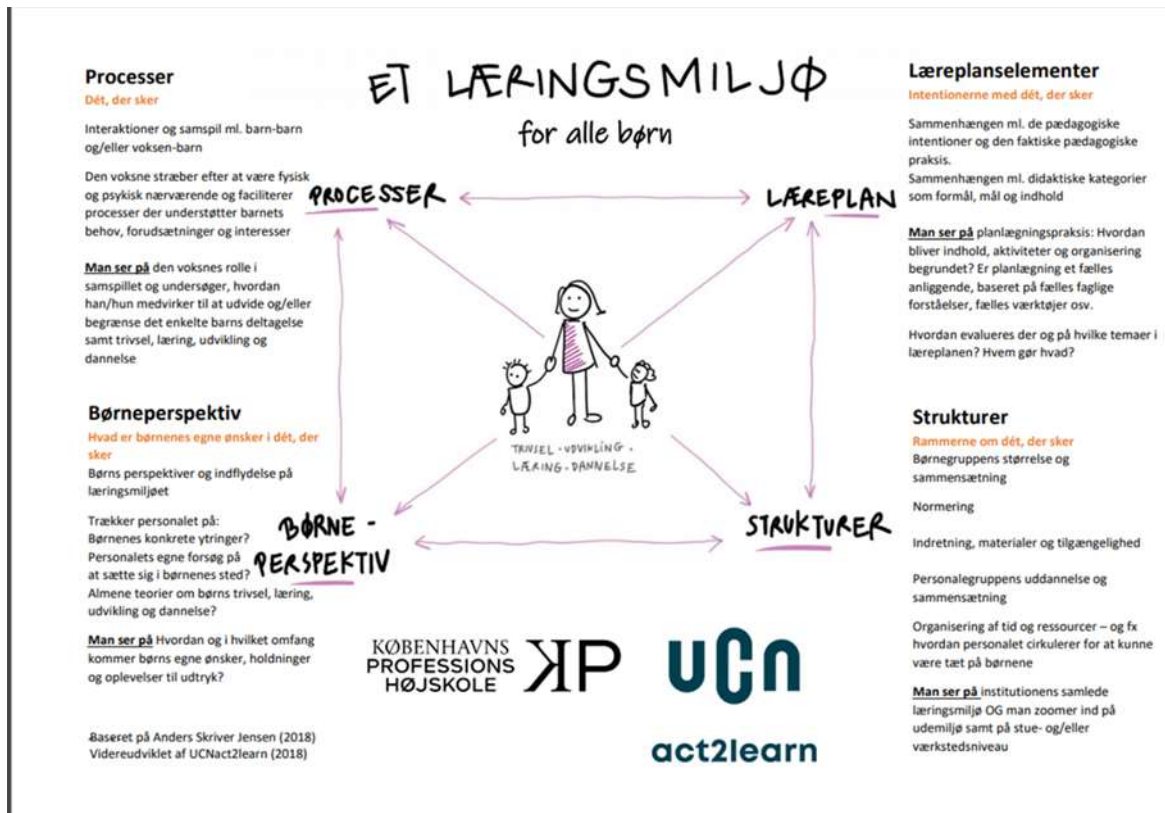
ET LÆRINGSMILJØ
for alle børn

Processer
Dét, der sker

Interaktioner og samspil ml. barn-barn og/eller voksen-barn

Den voksne stræber efter at være fysisk og psykisk nærværende og faciliterer processer der understøtter barnets behov, forudsætninger og interesser

Man ser på den voksnes rolle i samspillet og undersøger, hvordan han/hun medvirker til at udvide og/eller begrænse det enkelte barns deltagelse samt trivsel, læring, udvikling og dannelse

Børneperspektiv
Hvad er børnenes egne ønsker i dét, der sker
Børns perspektiver og indflydelse på læringsmiljøet

Trækker personalet på:
Børnenes konkrete ytringer?
Personalets egne forsøg på at sætte sig i børnenes sted?
Almene teorier om børns trivsel, læring, udvikling og dannelse?

Man ser på Hvordan og i hvilket omfang kommer børns egne ønsker, holdninger og oplevelser til udtryk?

Baseret på Anders Skriver Jensen (2018)
Videreudviklet af UCNact2learn (2018)

PROCESSER
LÆREPLAN
BØRNE-PERSPEKTIV
STRUKTURER
TRIVSEL · UDVIKLING · LÆRING · DANNELSE

KØBENHAVNS PROFESSIONSHØJSKOLE KP
UCN
act2learn

Læreplanselementer
Intentionerne med dét, der sker

Sammenhængen ml. de pædagogiske intentioner og den faktiske pædagogiske praksis.
Sammenhængen ml. didaktiske kategorier som formål, mål og indhold

Man ser på planlægningspraksis: Hvordan bliver indhold, aktiviteter og organisering begrundet? Er planlægning et fælles anliggende, baseret på fælles faglige forståelser, fælles værktøjer osv.

Hvordan evalueres der og på hvilke temaer i læreplanen? Hvem gør hvad?

Strukturer
Rammerne om dét, der sker
Børnegruppens størrelse og sammensætning

Normering

Indretning, materialer og tilgængelighed

Personalegruppens uddannelse og sammensætning

Organisering af tid og ressourcer – og fx hvordan personalet cirkulerer for at kunne være tæt på børnene

Man ser på institutionens samlede læringsmiljø OG man zoomer ind på udemiljø samt på stue- og/eller værkstedsniveau